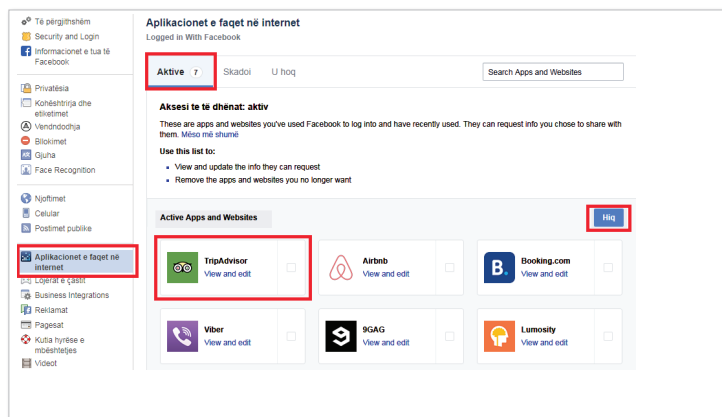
Të përgjithshëm
Security and Login
Informacionet e tua të Facebook

Privatësia
Kohështrirja dhe etiketimet
Vendndodhja
Bllokimet
Gjuha
Face Recognition

Njoftimet
Celular
Postimet publike

Aplikacionet e faqet në internet
Lojërat e çastit
Business Integrations
Reklamat
Pagesat
Kutia hyrëse e mbështetjes
Videot

Aplikacionet e faqet në internet
Logged in With Facebook

Aktive 7
Skadoi
U hoq
Search Apps and Websites

Aksesi te të dhënat: aktiv
These are apps and websites you've used Facebook to log into and have recently used. They can request info you chose to share with them. Mëso më shumë

Use this list to:
- View and update the info they can request
- Remove the apps and websites you no longer want

Active Apps and Websites
Hiq

TripAdvisor
View and edit

Airbnb
View and edit

Booking.com
View and edit

Viber
View and edit

9GAG
View and edit

Lumosity
View and edit